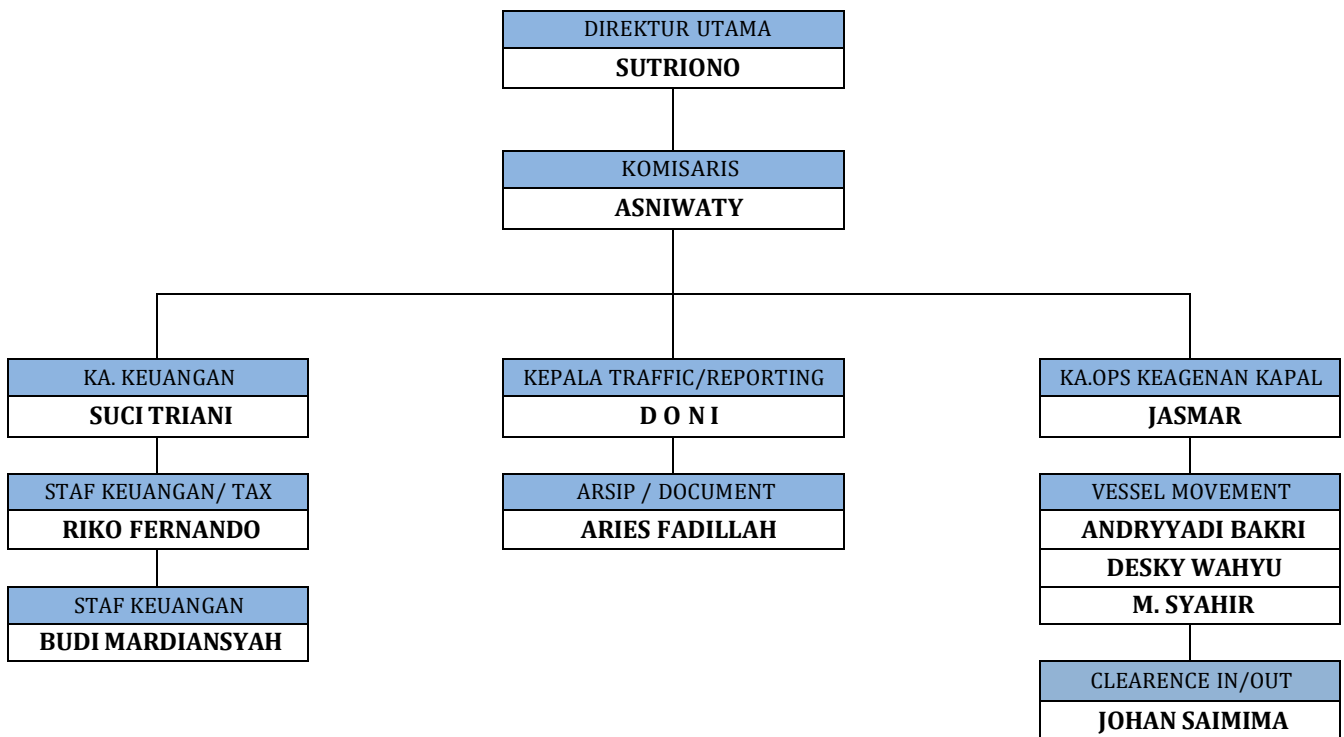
DIREKTUR UTAMA
SUTRIONO

KOMISARIS
ASNIWATY

KA. KEUANGAN
SUCI TRIANI

STAF KEUANGAN/ TAX
RIKO FERNANDO

STAF KEUANGAN
BUDI MARDIANSYAH

KEPALA TRAFFIC/REPORTING
D O N I

ARSIP / DOCUMENT
ARIES FADILLAH

KA.OPS KEAGENAN KAPAL
JASMAR

VESSEL MOVEMENT
ANDRYYADI BAKRI
DESKY WAHYU
M. SYAHIR

CLEARENCE IN/OUT
JOHAN SAIMIMA